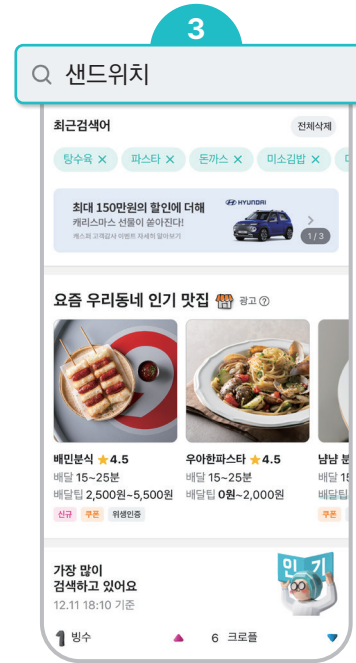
3

샌드위치

최근검색어

전체삭제

탕수육 ✕

파스타 ✕

돈까스 ✕

미소김밥 ✕

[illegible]

최대 150만원의 할인에 더해

캐리스마스 선물이 쏟아진다!

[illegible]

HYUNDAI

1 / 3

요즘 우리동네 인기 맛집

광고 ⓘ

배민분식 ★4.5

배달 15~25분

배달팁 2,500원~5,500원

신규

쿠폰

위생인증

우아한파스타 ★4.5

배달 15~25분

배달팁 0원~2,000원

냠냠 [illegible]

배달 1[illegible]

배달팁 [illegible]

쿠폰

가장 많이 검색하고 있어요

12.11 18:10 기준

인기

1 빙수

6 크로플